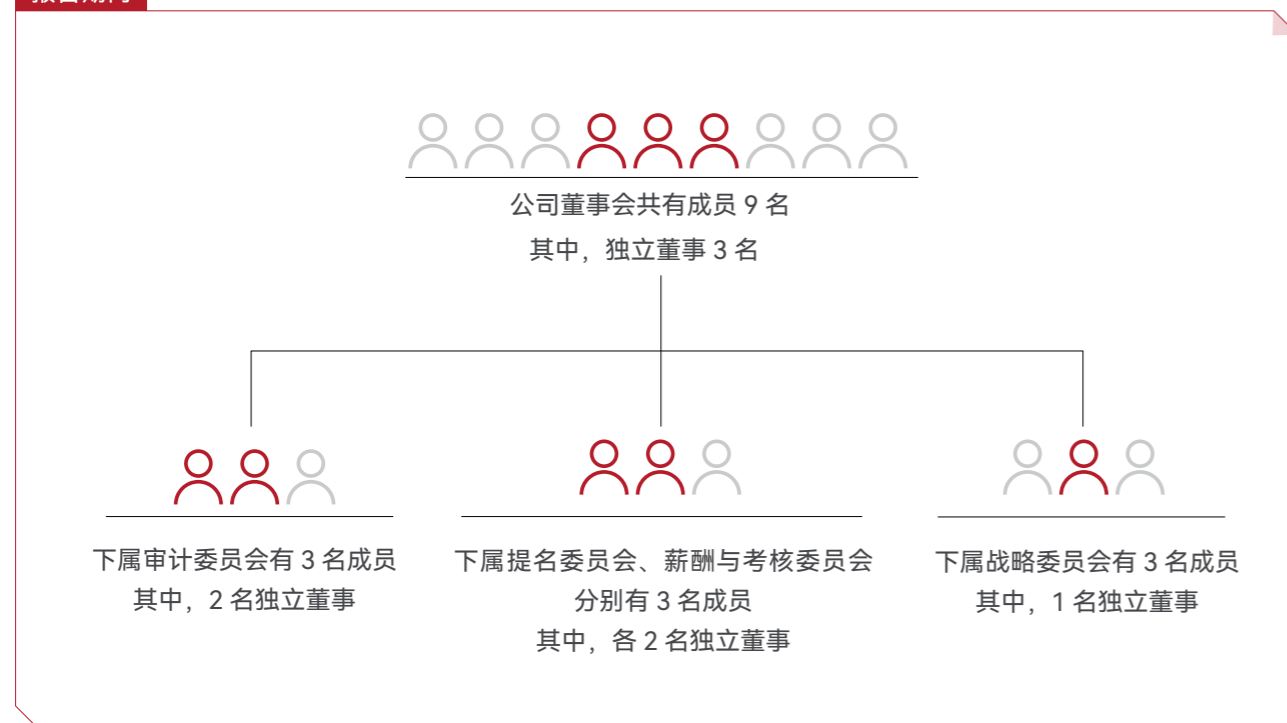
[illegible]

公司董事会共有成员 9 名
其中，独立董事 3 名

下属审计委员会有 3 名成员
其中，2 名独立董事

下属提名委员会、薪酬与考核委员会
分别有 3 名成员
其中，各 2 名独立董事

下属战略委员会有 3 名成员
其中，1 名独立董事